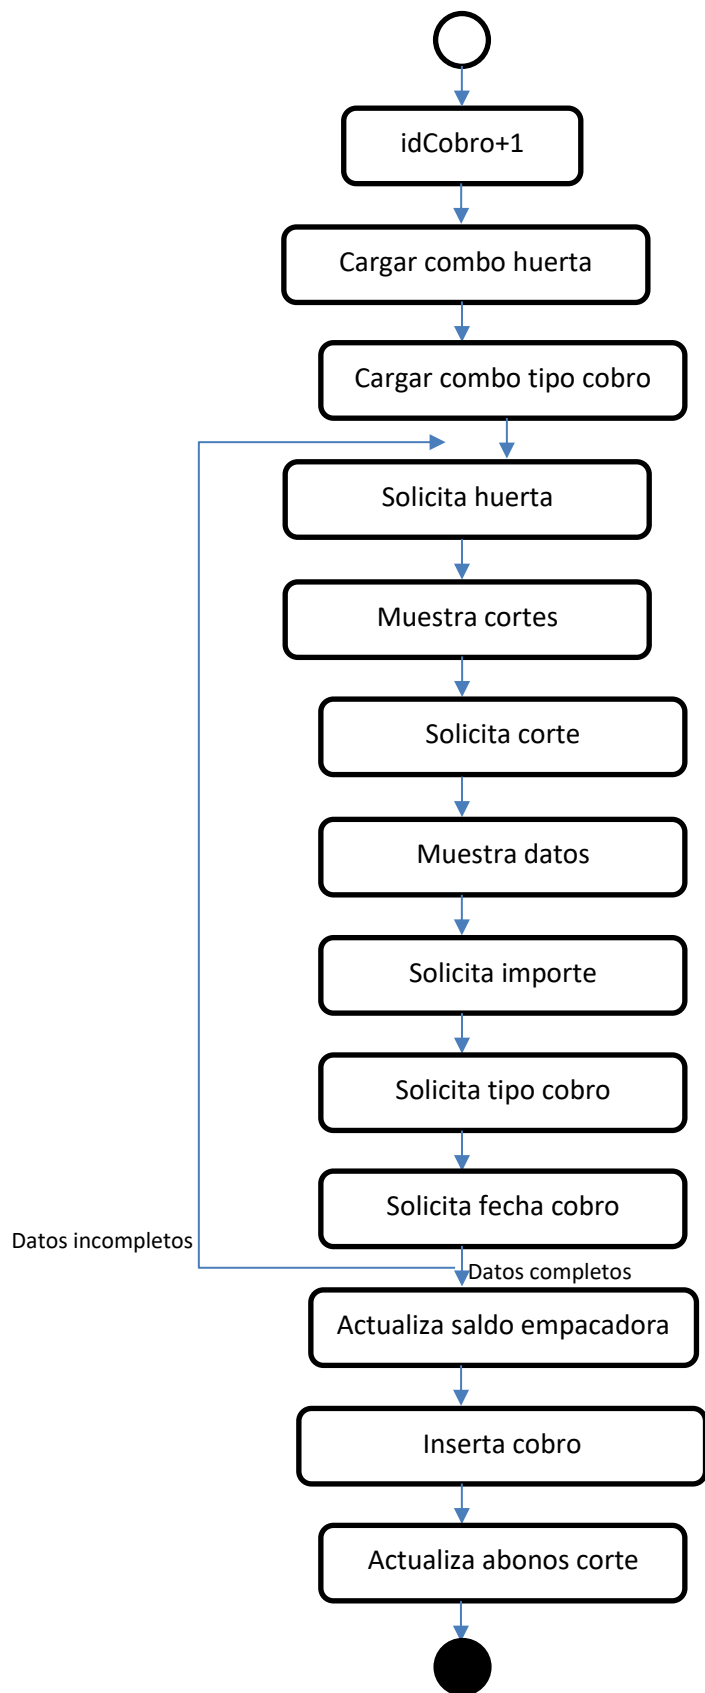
idCobro+1

Cargar combo huerta

Cargar combo tipo cobro

Solicita huerta

Muestra cortes

Solicita corte

Muestra datos

Solicita importe

Solicita tipo cobro

Solicita fecha cobro

Datos incompletos

Datos completos

Actualiza saldo empacadora

Inserta cobro

Actualiza abonos corte